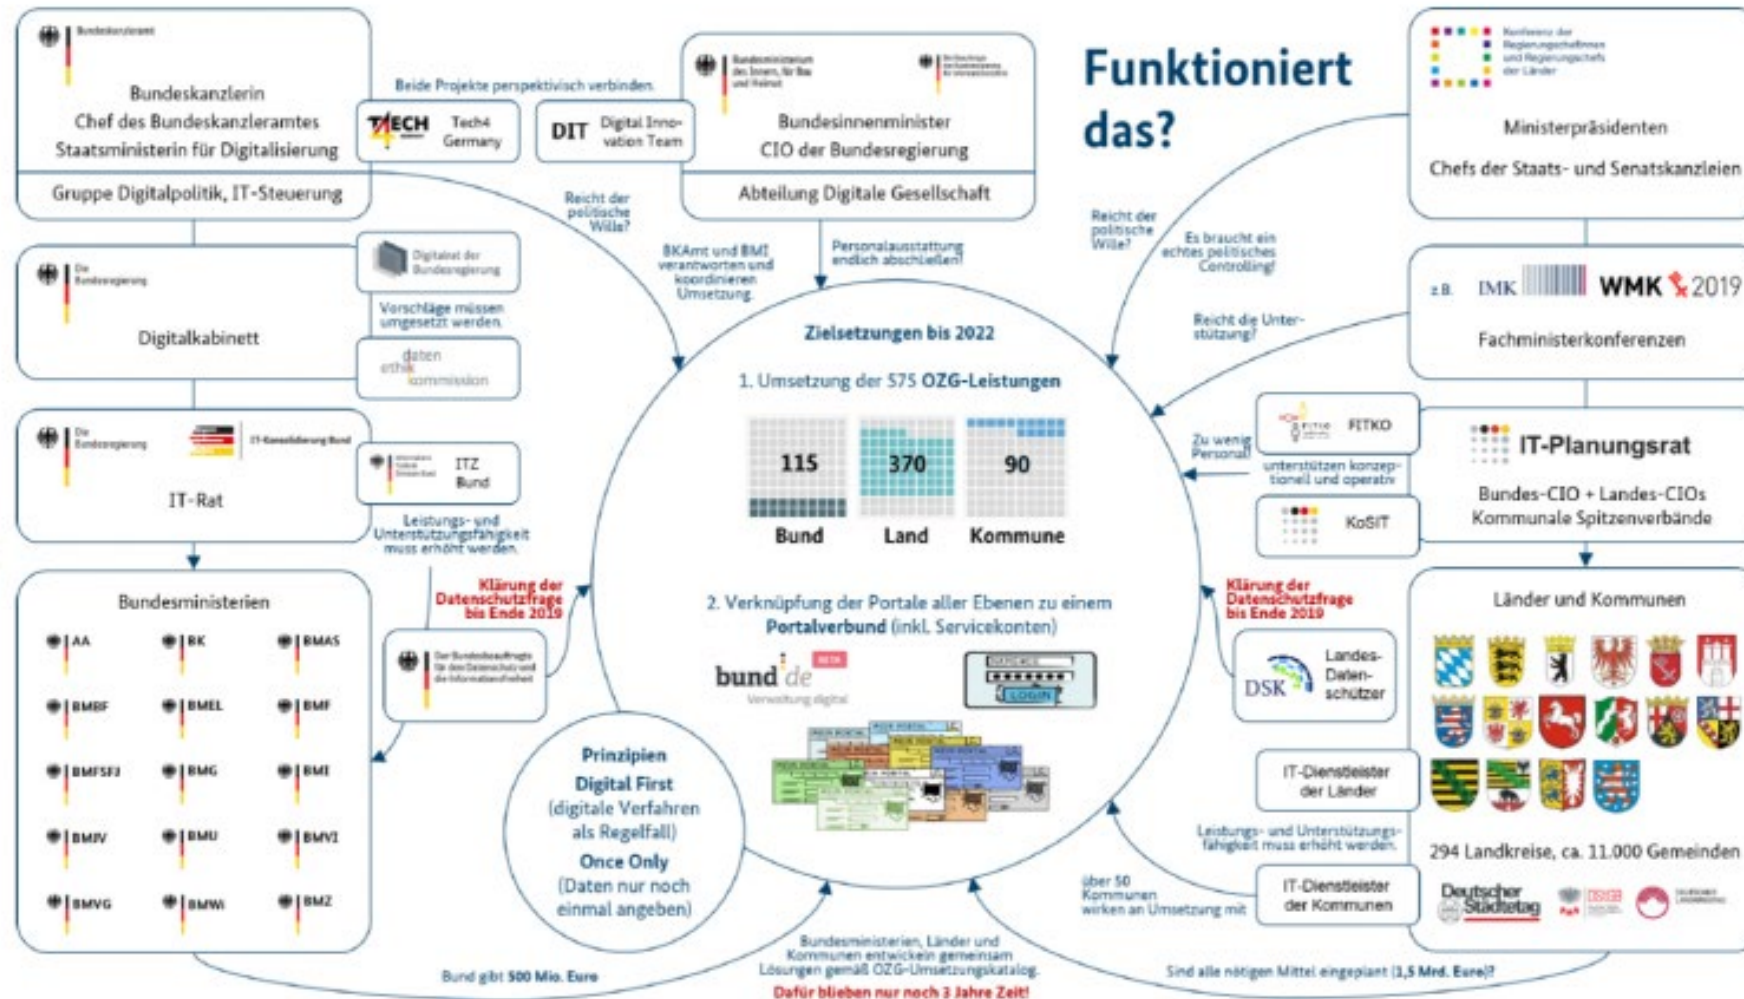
Bundeskanzleramt

Bundeskanzlerin
Chef des Bundeskanzleramtes
Staatsministerin für Digitalisierung

Gruppe Digitalpolitik, IT-Steuerung

Beide Projekte perspektivisch verbinden.

TECH Tech4 Germany

DIT Digital Innovation Team

Bundesministerium des Innern, für Bau und Heimat

Bundesinnenminister
CIO der Bundesregierung

Abteilung Digitale Gesellschaft

Funktioniert das?

Konferenz der Regierungschefinnen und Regierungschefs der Länder

Ministerpräsidenten
Chefs der Staats- und Senatskanzleien

Reicht der politische Wille?

BKAmt und BMI verantworten und koordinieren Umsetzung

Personalausstattung endlich abschließen!

Reicht der politische Wille?

Es braucht ein echtes politisches Controlling!

Die Bundesregierung

Digitalkabinett

Digitalrat der Bundesregierung

Vorschläge müssen umgesetzt werden.

daten ethik kommission

z.B. IMK WMK 2019

Fachministerkonferenzen

Reicht die Unterstützung?

Zielsetzungen bis 2022

1. Umsetzung der 575 OZG-Leistungen

115 370 90

Bund Land Kommune

Die Bundesregierung

IT-Rat

ITZ Bund

Leistungs- und Unterstützungsfähigkeit muss erhöht werden.

FITKO

Zu wenig Personal!

unterstützen konzeptionell und operativ

IT-Planungsrat

Bundes-CIO + Landes-CIOs
Kommunale Spitzenverbände

KoSIT

Bundesministerien

AA BK BMAS
BMBF BMEL BMF
BMFSFJ BMG BMI
BMJV BMU BMVI
BMVG BMWi BMZ

Klärung der Datenschutzfrage bis Ende 2019

Der Bundesbeauftragte für den Datenschutz und die Informationsfreiheit

2. Verknüpfung der Portale aller Ebenen zu einem Portalverbund (inkl. Servicekonten)

bund.de BETA Verwaltung digital

LOGIN

Klärung der Datenschutzfrage bis Ende 2019

DSK Landes-Datenschützer

Länder und Kommunen

Prinzipien
Digital First
(digitale Verfahren als Regelfall)
Once Only
(Daten nur noch einmal angeben)

IT-Dienstleister der Länder

Leistungs- und Unterstützungsfähigkeit muss erhöht werden.

294 Landkreise, ca. 11.000 Gemeinden

über 50 Kommunen wirken an Umsetzung mit

IT-Dienstleister der Kommunen

Deutscher Städtetag

Bund gibt 500 Mio. Euro

Bundesministerien, Länder und Kommunen entwickeln gemeinsam Lösungen gemäß OZG-Umsetzungskatalog.

Dafür blieben nur noch 3 Jahre Zeit!

Sind alle nötigen Mittel eingeplant (1,5 Mrd. Euro)?